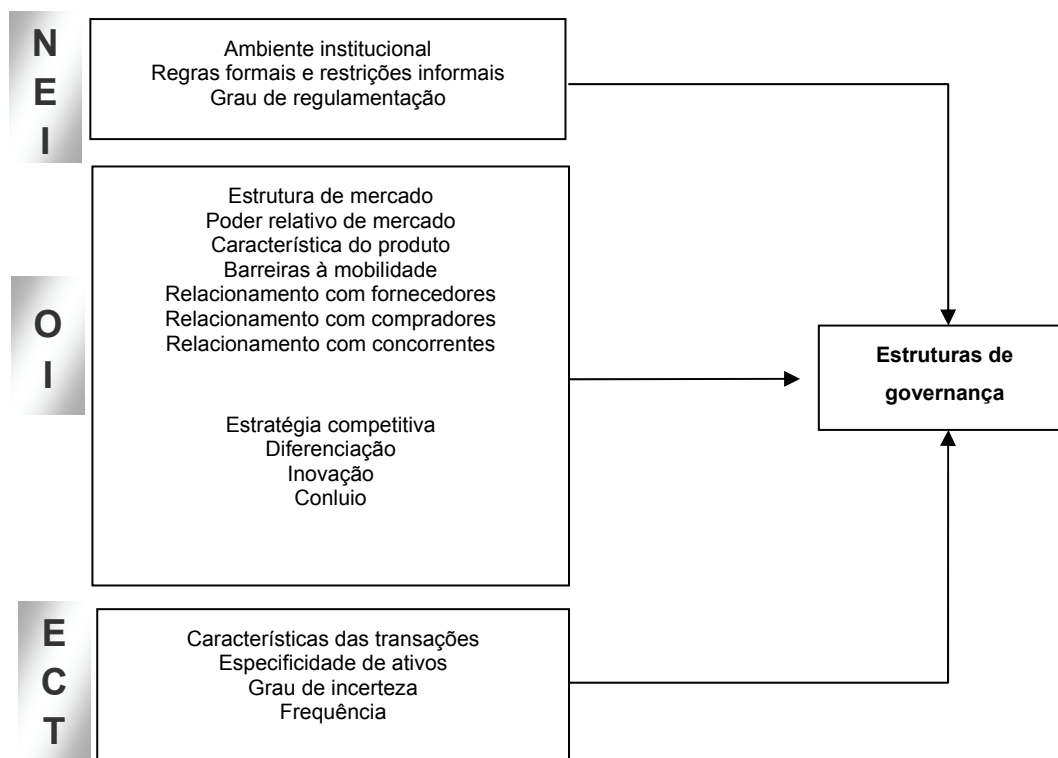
N
E
I

Ambiente institucional
Regras formais e restrições informais
Grau de regulamentação

O
I

Estrutura de mercado
Poder relativo de mercado
Característica do produto
Barreiras à mobilidade
Relacionamento com fornecedores
Relacionamento com compradores
Relacionamento com concorrentes

Estratégia competitiva
Diferenciação
Inovação
Conluio

Estruturas de governança

E
C
T

Características das transações
Especificidade de ativos
Grau de incerteza
Frequência